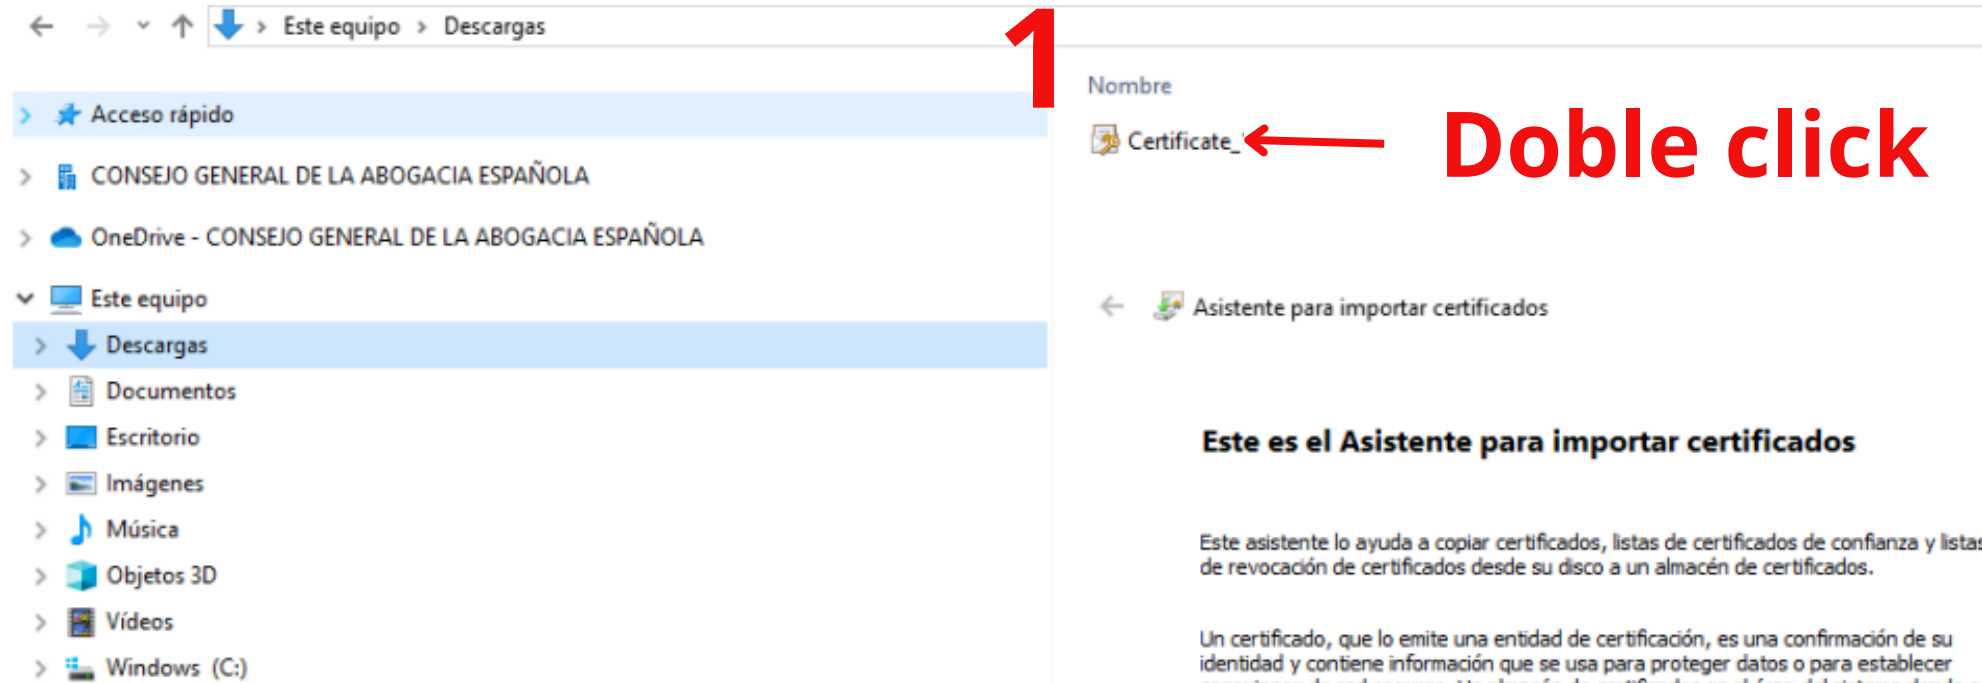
Este equipo > Descargas

1

Acceso rápido

CONSEJO GENERAL DE LA ABOGACIA ESPAÑOLA

OneDrive - CONSEJO GENERAL DE LA ABOGACIA ESPAÑOLA

Este equipo

Descargas

Documentos

Escritorio

Imágenes

Música

Objetos 3D

Vídeos

Windows (C:)

Nombre

Certificate_

Doble click

Asistente para importar certificados

Este es el Asistente para importar certificados

Este asistente lo ayuda a copiar certificados, listas de certificados de confianza y listas de revocación de certificados desde su disco a un almacén de certificados.

Un certificado, que lo emite una entidad de certificación, es una confirmación de su identidad y contiene información que se usa para proteger datos o para establecer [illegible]